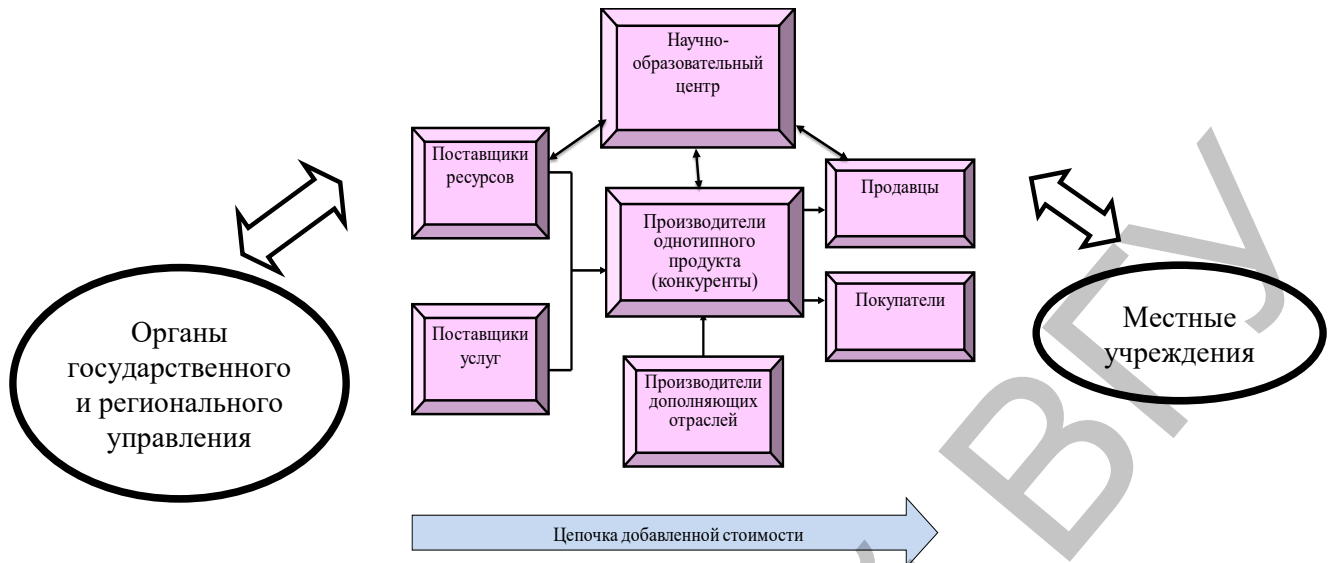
Научно-образовательный центр

Поставщики ресурсов

Продавцы

Производители однотипного продукта (конкуренты)

Покупатели

Поставщики услуг

Производители дополняющих отраслей

Органы государственного и регионального управления

Местные учреждения

Цепочка добавленной стоимости

ВГУ